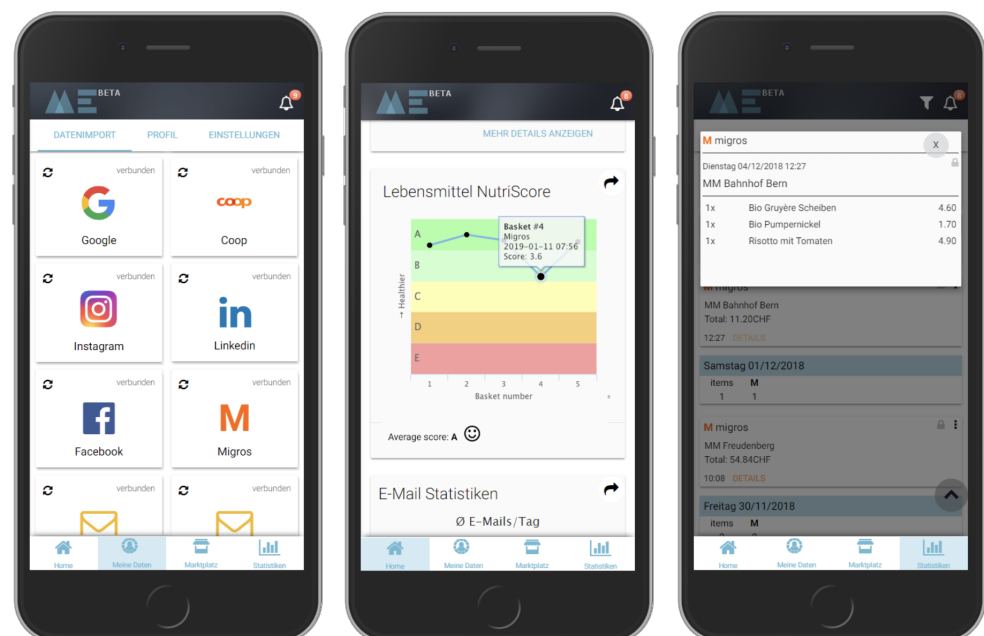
BETA
9

DATENIMPORT PROFIL EINSTELLUNGEN

verbunden
Google

verbunden
coop
Coop

verbunden
Instagram

verbunden
in
Linkedin

verbunden
Facebook

verbunden
M
Migros

verbunden

verbunden

Home Meine Daten Marktplatz Statistiken

BETA
9

MEHR DETAILS ANZEIGEN

Lebensmittel NutriScore

Basket #4
Migros
2019-01-11 07:56
Score: 3.6

A
B
C
D
E

→ Healthier

1 2 3 4 5
Basket number

Average score: A

E-Mail Statistiken

Ø E-Mails/Tag

Home Meine Daten Marktplatz Statistiken

BETA
9

M migros
x
Dienstag 04/12/2018 12:27
MM Bahnhof Bern

| | | |
|---|---|---|
| 1x | Bio Gruyère Scheiben | 4.60 |
| 1x | Bio Pumpernickel | 1.70 |
| 1x | Risotto mit Tomaten | 4.90 |

M migros
MM Bahnhof Bern
Total: 11.20CHF
12:27 DETAILS

Samstag 01/12/2018
items M
1 1

M migros
MM Freudenberg
Total: 54.84CHF
10:08 DETAILS

Freitag 30/11/2018
items M

Home Meine Daten Marktplatz Statistiken